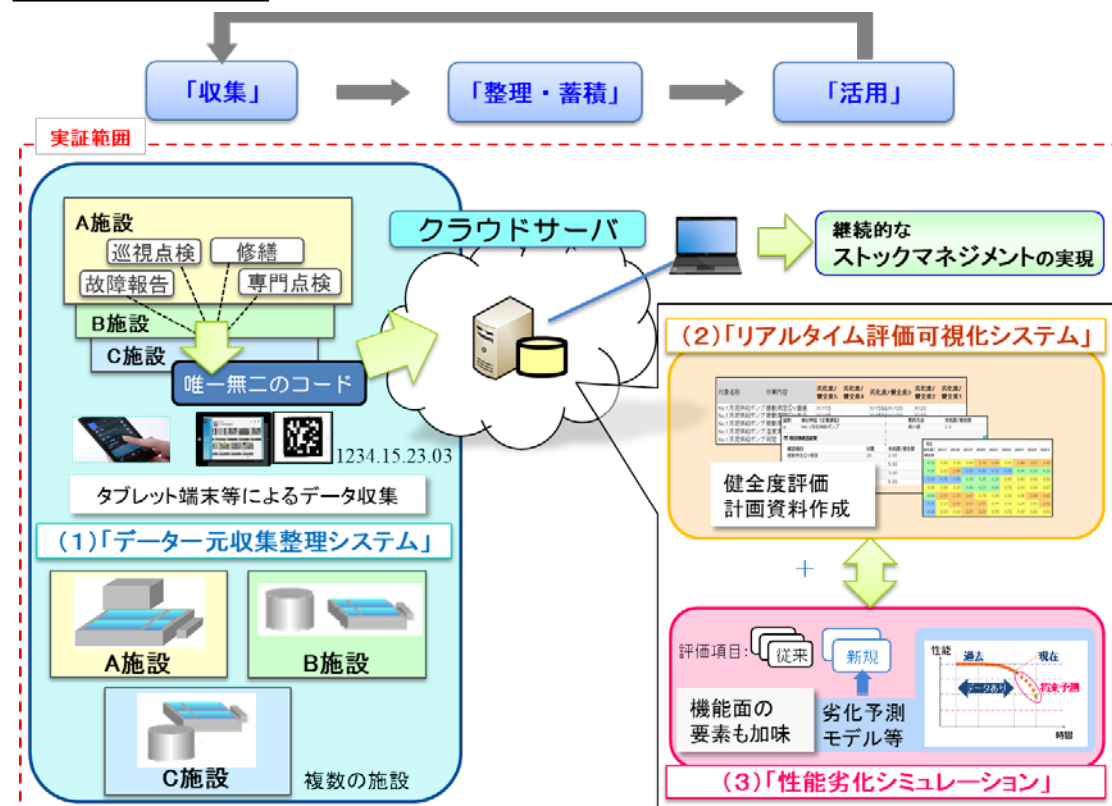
「収集」

「整理・蓄積」

「活用」

実証範囲

A施設
巡視点検
修繕
故障報告
専門点検
B施設
C施設
唯一無二のコード
1234.15.23.03
タブレット端末等によるデータ収集
（1）「データ一元収集整理システム」
A施設
B施設
C施設
複数の施設

クラウドサーバ

継続的な
ストックマネジメントの実現

（2）「リアルタイム評価可視化システム」
健全度評価
計画資料作成

＋

評価項目:
従来
新規
機能面の
要素も加味
劣化予測
モデル等
性能
過去
現在
データあり
将来予測
時間

（3）「性能劣化シミュレーション」